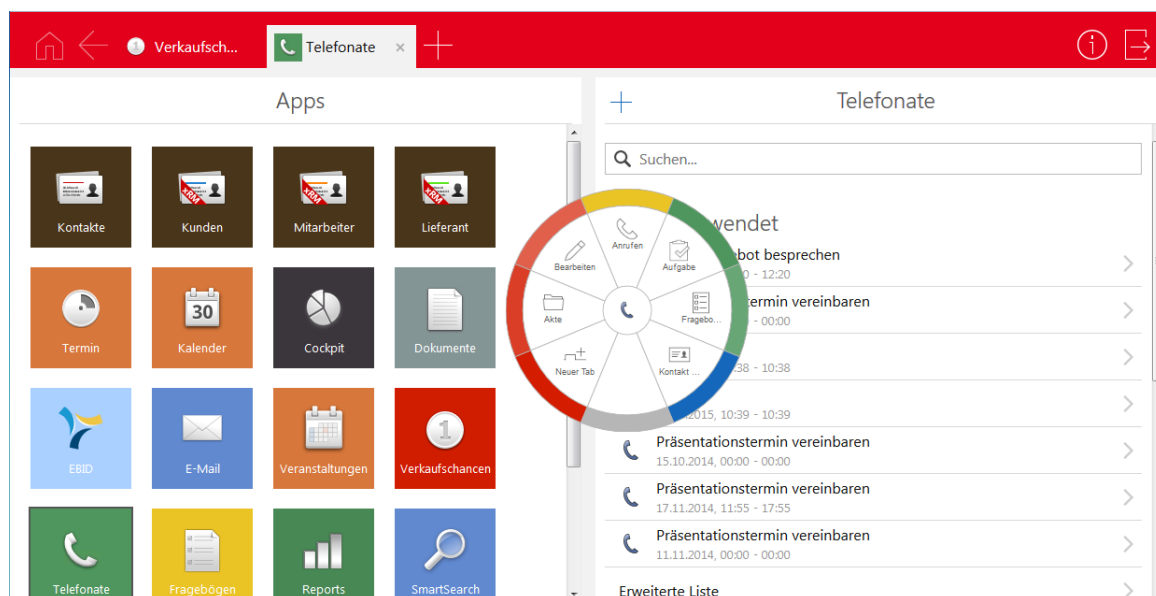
Verkaufsch... Telefonate ×

Apps

Kontakte
Kunden
Mitarbeiter
Lieferant
Termin
30
Kalender
Cockpit
Dokumente
EBID
E-Mail
Veranstaltungen
Verkaufschancen
Telefonate
Fragebögen
Reports
SmartSearch

Anrufen
Bearbeiten
Aufgabe
Akte
Fragebo...
Neuer Tab
Kontakt ...

Telefonate

Suchen...

wendet
bot besprechen
0 - 12:20
termin vereinbaren
- 00:00
38 - 10:38
2015, 10:39 - 10:39
Präsentationstermin vereinbaren
15.10.2014, 00:00 - 00:00
Präsentationstermin vereinbaren
17.11.2014, 11:55 - 17:55
Präsentationstermin vereinbaren
11.11.2014, 00:00 - 00:00
Erweiterte Liste